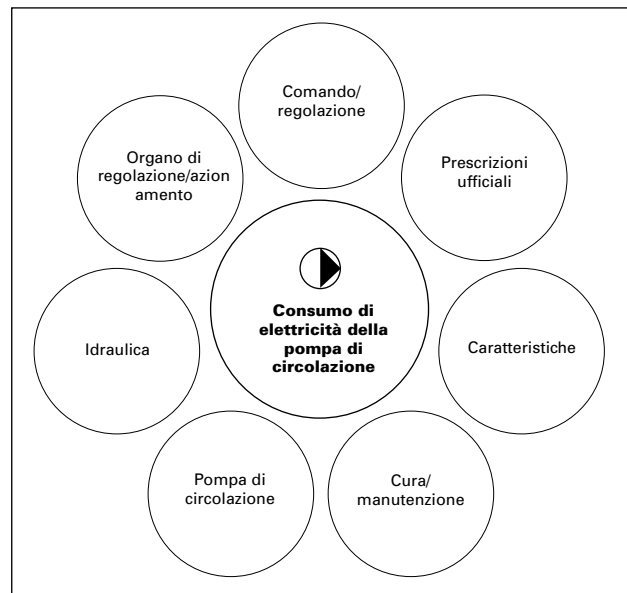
Comando/
regolazione

Organo di
regolazione/azion
amento

Prescrizioni
ufficiali

Consumo di
elettricità della
pompa di
circolazione

Idraulica

Caratteristiche

Pompa di
circolazione

Cura/
manutenzione